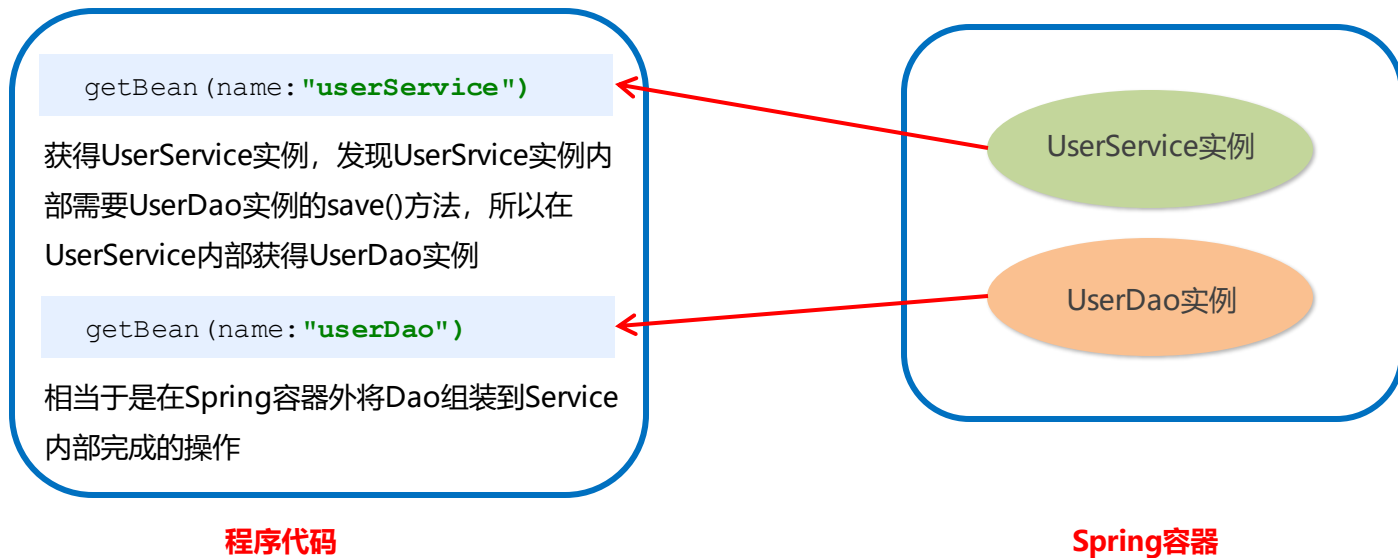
getBean(name:"userService")

获得UserService实例，发现UserSrvice实例内部需要UserDao实例的save()方法，所以在UserService内部获得UserDao实例

getBean(name:"userDao")

相当于是在Spring容器外将Dao组装到Service内部完成的操作

UserService实例

UserDao实例

程序代码

Spring容器